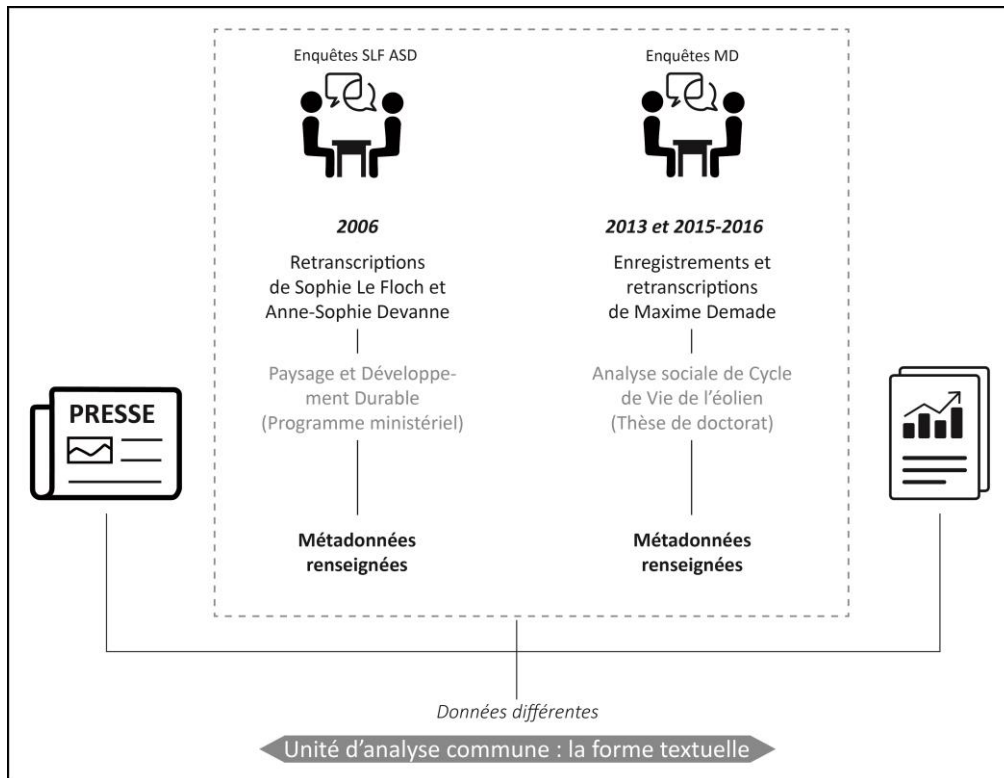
PRESSE

Enquêtes SLF ASD

*2006*

Retranscriptions de Sophie Le Floch et Anne-Sophie Devanne

Paysage et Développement Durable (Programme ministériel)

**Métadonnées renseignées**

Enquêtes MD

*2013 et 2015-2016*

Enregistrements et retranscriptions de Maxime Demade

Analyse sociale de Cycle de Vie de l'éolien (Thèse de doctorat)

**Métadonnées renseignées**

*Données différentes*

Unité d'analyse commune : la forme textuelle